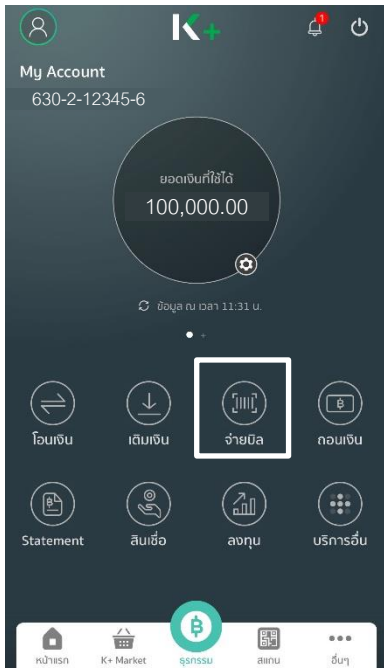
K+

1

My Account

630-2-12345-6

ยอดเงินที่ใช้ได้

100,000.00

ข้อมูล ณ เวลา 11:31 น.

โอนเงิน

เติมเงิน

จ่ายบิล

ถอนเงิน

Statement

สินเชื่อ

ลงทุน

บริการอื่น

หน้าแรก

K+ Market

ธุรกรรม

สแกน

อื่นๆ